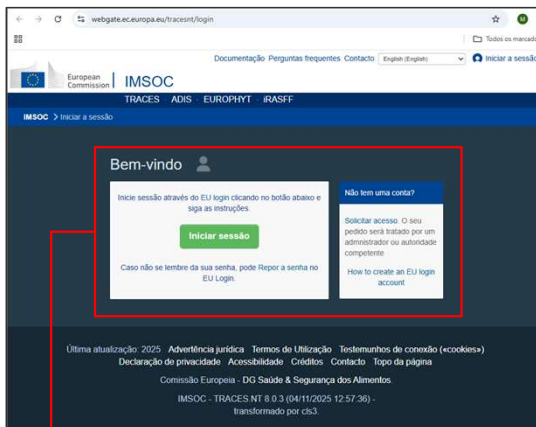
webgate.ec.europa.eu/tracesnt/login

M

Todos os marcado

Documentação Perguntas frequentes Contacto English (English) Iniciar a sessã

European Commission | IMSOC

TRACES ADIS EUROPHYT iRASFF

IMSOC > Iniciar a sessão

Bem-vindo

Inicie sessão através do EU login clicando no botão abaixo e siga as instruções.

Iniciar sessão

Caso não se lembre da sua senha, pode Repor a senha no EU Login.

Não tem uma conta?

Solicitar acesso. O seu pedido será tratado por um administrador ou autoridade competente

How to create an EU login account

Última atualização: 2025 Advertência jurídica Termos de Utilização Testemunhos de conexão («cookies») Declaração de privacidade Acessibilidade Créditos Contacto Topo da página

Comissão Europeia - DG Saúde & Segurança dos Alimentos

IMSOC - TRACES.NT 8.0.3 (04/11/2025 12:57:36) - transformado por cls3.